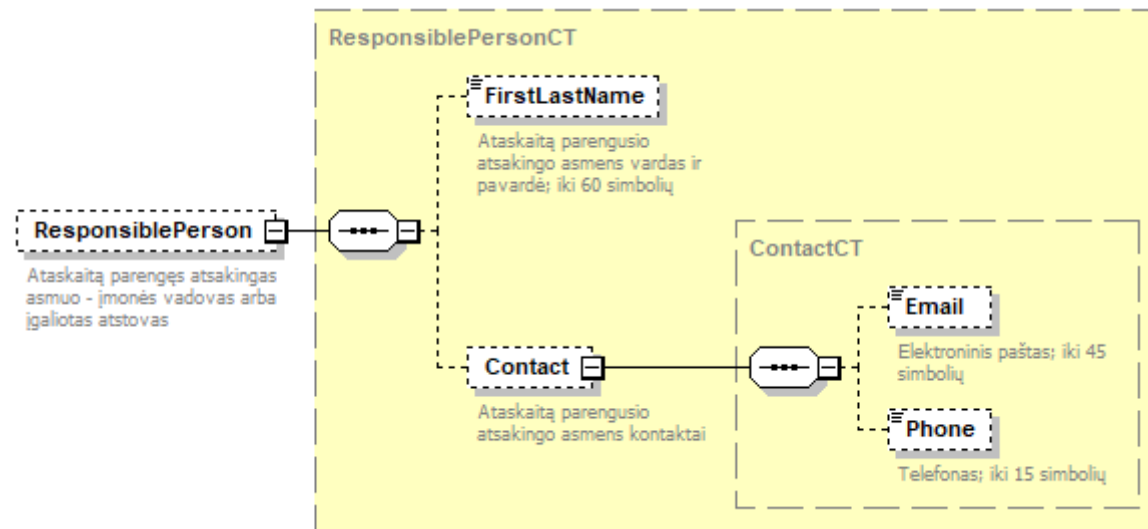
ResponsiblePersonCT

FirstLastName

Ataskaitą parengusio atsakingo asmens vardas ir pavardė; iki 60 simbolių

ResponsiblePerson

Ataskaitą parengęs atsakingas asmuo - įmonės vadovas arba įgaliotas atstovas

ContactCT

Email

Elektroninis paštas; iki 45 simbolių

Contact

Ataskaitą parengusio atsakingo asmens kontaktai

Phone

Telefonas; iki 15 simbolių